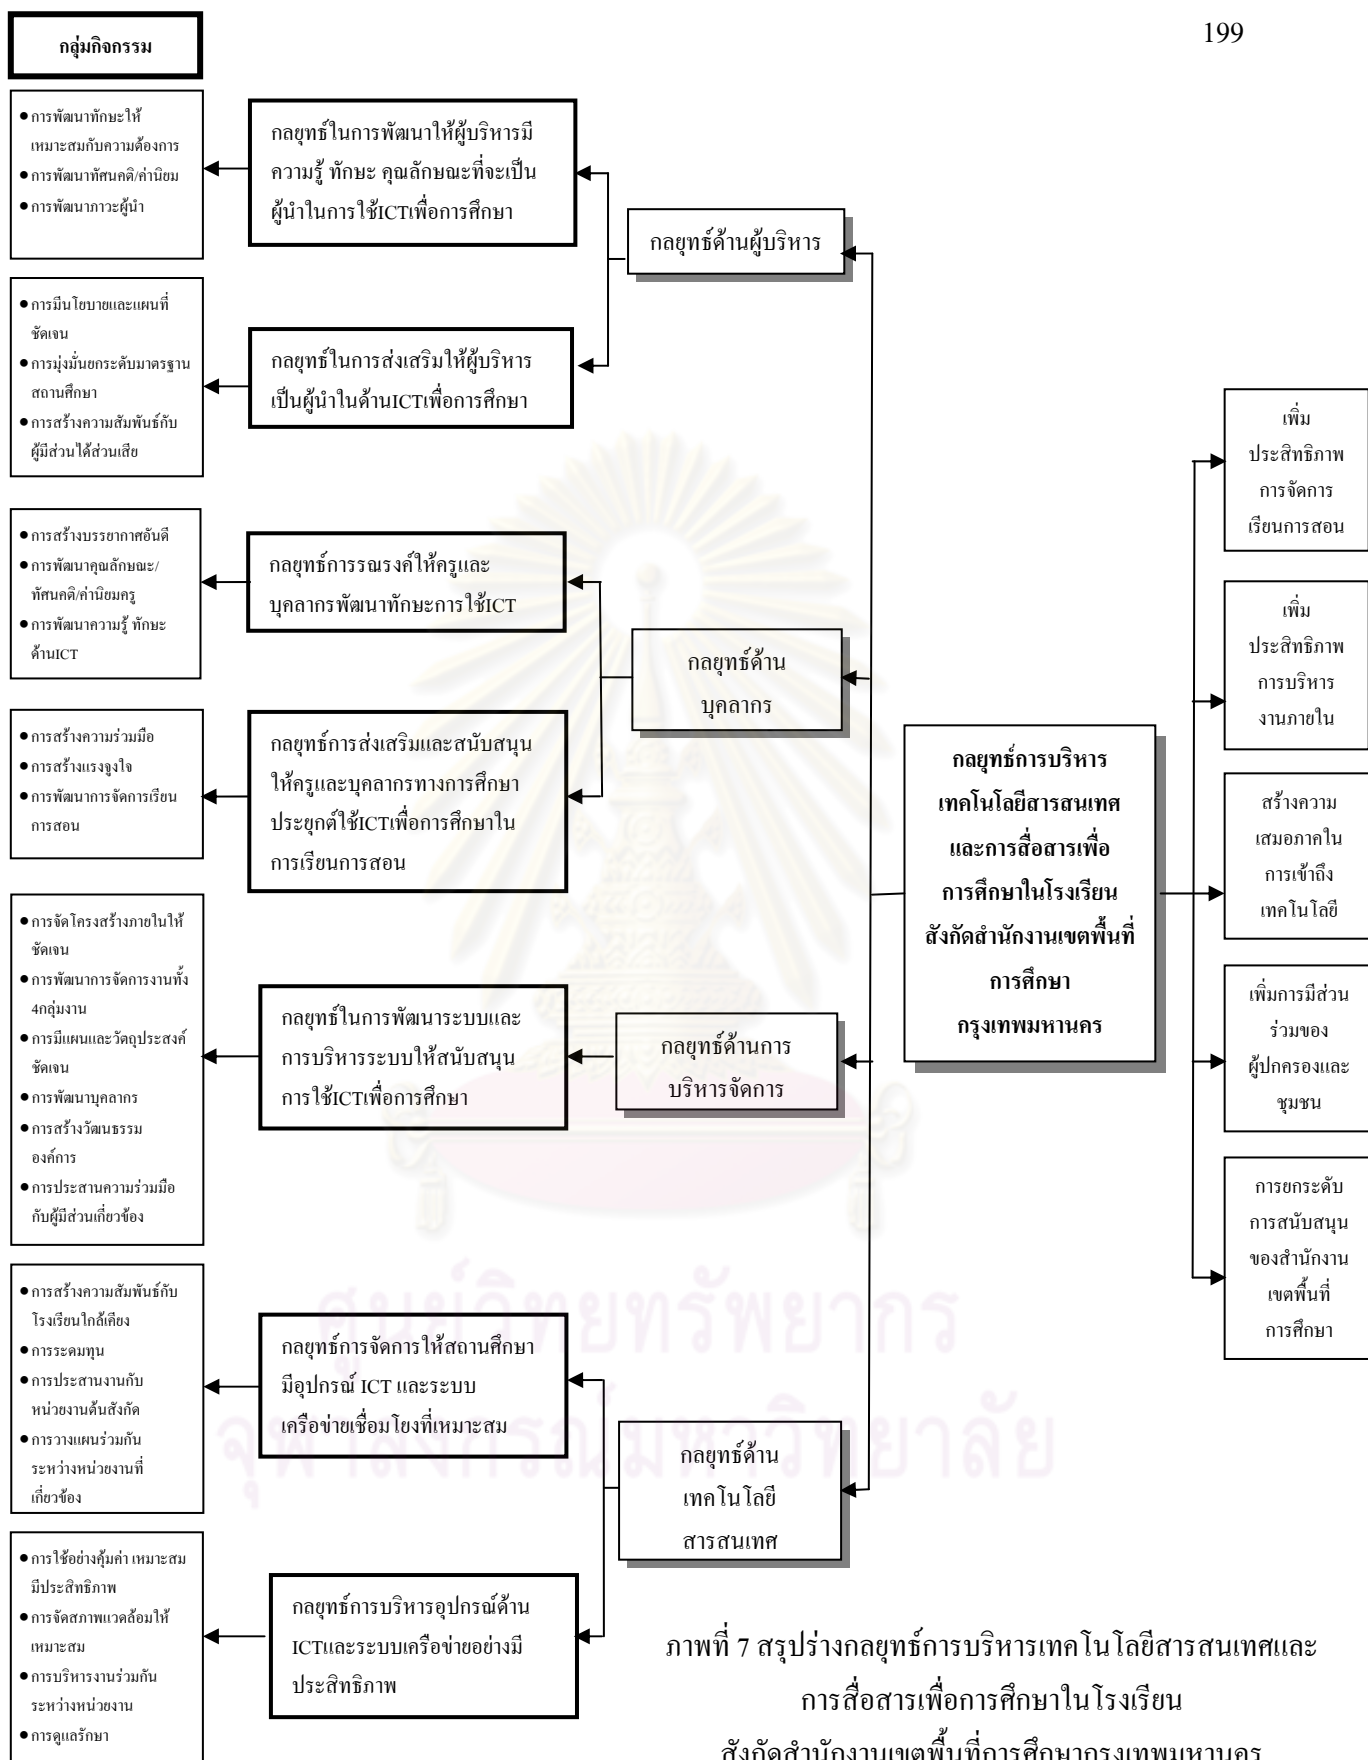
199

กลุ่มกิจกรรม

● การพัฒนาทักษะให้เหมาะสมกับความต้องการ
● การพัฒนาทัศนคติ/ค่านิยม
● การพัฒนาภาวะผู้นำ

กลยุทธ์ในการพัฒนาให้ผู้บริหารมีความรู้ ทักษะ คุณลักษณะที่จะเป็นผู้นำในการใช้ICTเพื่อการศึกษา

● การมีนโยบายและแผนที่ชัดเจน
● การมุ่งมั่นยกระดับมาตรฐานสถานศึกษา
● การสร้างความสัมพันธ์กับผู้มีส่วนได้ส่วนเสีย

กลยุทธ์ในการส่งเสริมให้ผู้บริหารเป็นผู้นำในด้านICTเพื่อการศึกษา

กลยุทธ์ด้านผู้บริหาร

● การสร้างบรรยากาศอันดี
● การพัฒนาคุณลักษณะ/ทัศนคติ/ค่านิยมครู
● การพัฒนาความรู้ ทักษะด้านICT

กลยุทธ์การรณรงค์ให้ครูและบุคลากรพัฒนาทักษะการใช้ICT

● การสร้างความร่วมมือ
● การสร้างแรงจูงใจ
● การพัฒนาการจัดการเรียนการสอน

กลยุทธ์การส่งเสริมและสนับสนุนให้ครูและบุคลากรทางการศึกษาประยุกต์ใช้ICTเพื่อการศึกษาในการเรียนการสอน

กลยุทธ์ด้านบุคลากร

● การจัดโครงสร้างภายในให้ชัดเจน
● การพัฒนาการจัดการงานทั้ง 4กลุ่มงาน
● การมีแผนและวัตถุประสงค์ชัดเจน
● การพัฒนาบุคลากร
● การสร้างวัฒนธรรมองค์การ
● การประสานความร่วมมือกับผู้มีส่วนเกี่ยวข้อง

กลยุทธ์ในการพัฒนาระบบและการบริหารระบบให้สนับสนุนการใช้ICTเพื่อการศึกษา

กลยุทธ์ด้านการบริหารจัดการ

● การสร้างความสัมพันธ์กับโรงเรียนใกล้เคียง
● การระดมทุน
● การประสานงานกับหน่วยงานต้นสังกัด
● การวางแผนร่วมกันระหว่างหน่วยงานที่เกี่ยวข้อง

กลยุทธ์การจัดการให้สถานศึกษามีอุปกรณ์ ICT และระบบเครือข่ายเชื่อมโยงที่เหมาะสม

● การใช้อย่างคุ้มค่า เหมาะสม มีประสิทธิภาพ
● การจัดสภาพแวดล้อมให้เหมาะสม
● การบริหารงานร่วมกันระหว่างหน่วยงาน
● การดูแลรักษา

กลยุทธ์การบริหารอุปกรณ์ด้าน ICTและระบบเครือข่ายอย่างมีประสิทธิภาพ

กลยุทธ์ด้านเทคโนโลยีสารสนเทศ

กลยุทธ์การบริหารเทคโนโลยีสารสนเทศและการสื่อสารเพื่อการศึกษาในโรงเรียนสังกัดสำนักงานเขตพื้นที่การศึกษากรุงเทพมหานคร

เพิ่มประสิทธิภาพการจัดการเรียนการสอน

เพิ่มประสิทธิภาพการบริหารงานภายใน

สร้างความเสมอภาคในการเข้าถึงเทคโนโลยี

เพิ่มการมีส่วนร่วมของผู้ปกครองและชุมชน

การยกระดับการสนับสนุนของสำนักงานเขตพื้นที่การศึกษา

ภาพที่ 7 สรุปร่างกลยุทธ์การบริหารเทคโนโลยีสารสนเทศและการสื่อสารเพื่อการศึกษาในโรงเรียนสังกัดสำนักงานเขตพื้นที่การศึกษากรุงเทพมหานคร

ศูนย์วิทยทรัพยากร จุฬาลงกรณ์มหาวิทยาลัย